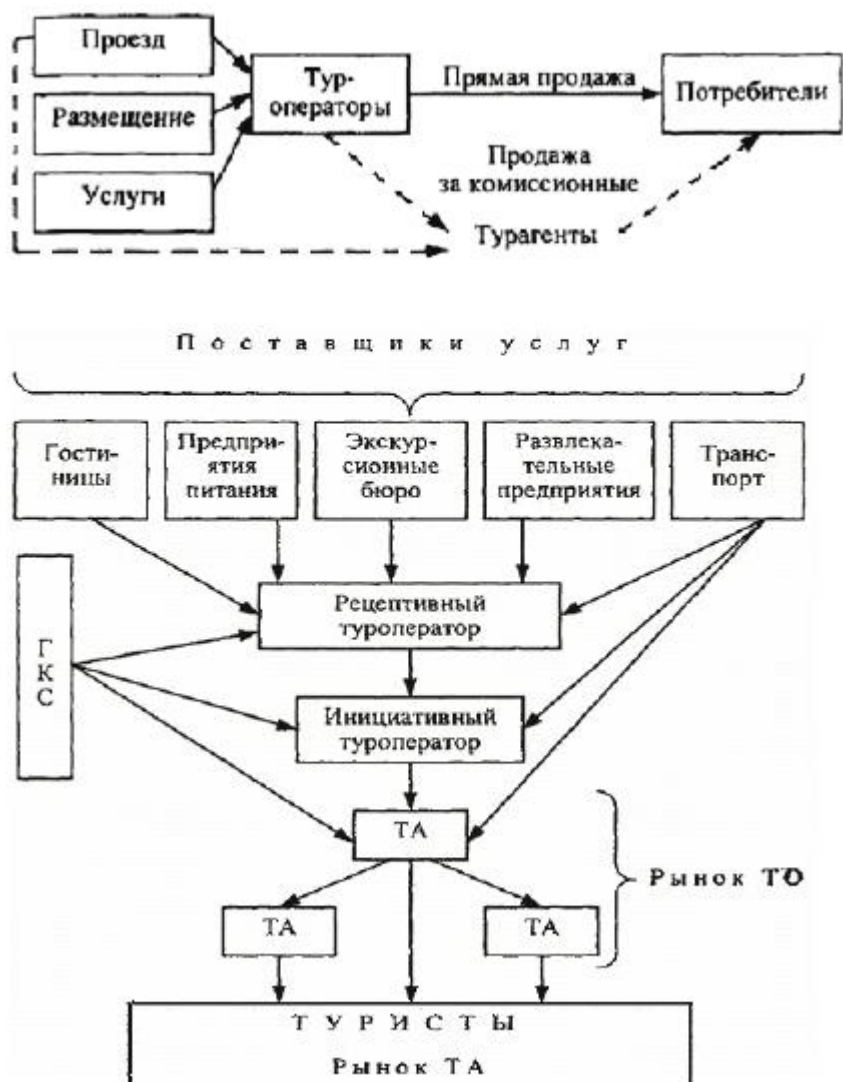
Проезд

Размещение

Услуги

Туроператоры

Прямая продажа

Потребители

Продажа за комиссионные

Турагенты

Поставщики услуг

Гостиницы

Предприятия питания

Экскурсионные бюро

Развлекательные предприятия

Транспорт

ГКС

Рецептивный туроператор

Инициативный туроператор

ТА

ТА

ТА

Рынок ТО

ТУРИСТЫ

Рынок ТА